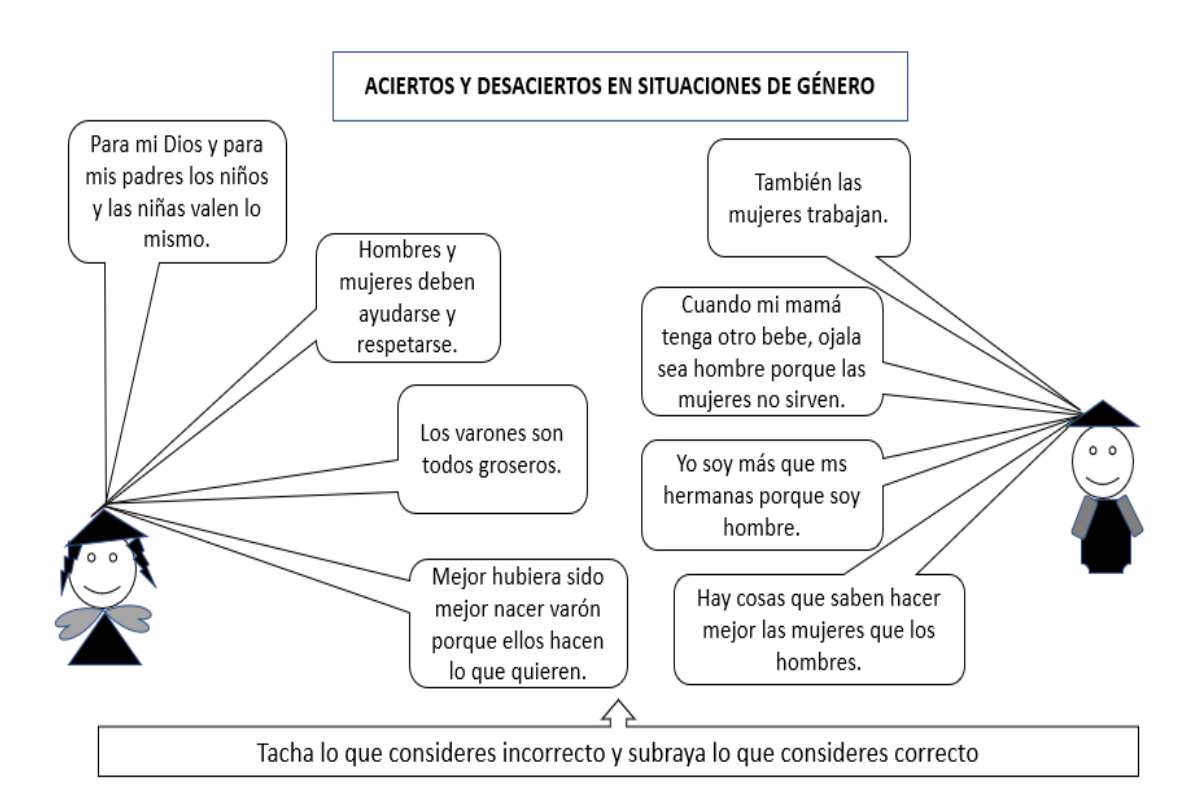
ACIERTOS Y DESACIERTOS EN SITUACIONES DE GÉNERO

Para mi Dios y para mis padres los niños y las niñas valen lo mismo.

Hombres y mujeres deben ayudarse y respetarse.

Los varones son todos groseros.

Mejor hubiera sido mejor nacer varón porque ellos hacen lo que quieren.

También las mujeres trabajan.

Cuando mi mamá tenga otro bebe, ojala sea hombre porque las mujeres no sirven.

Yo soy más que ms hermanas porque soy hombre.

Hay cosas que saben hacer mejor las mujeres que los hombres.

Tacha lo que consideres incorrecto y subraya lo que consideres correcto